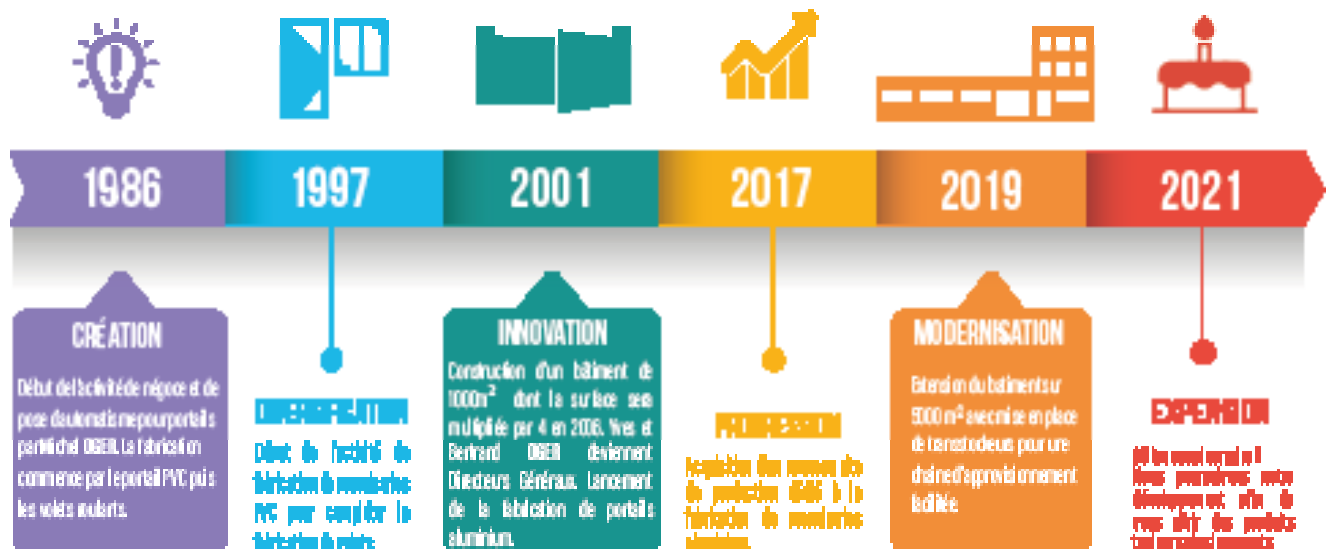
1986

1997

2001

2017

2019

2021

CRÉATION

Début de l'activité de négoce et de pose d'automatismes pour portails par Michel OGER. La fabrication commence par le portail PVC puis les volets roulants.

DIVERSIFICATION

Début de l'activité de fabrication de menuiseries PVC pour compléter la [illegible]

INNOVATION

Construction d'un bâtiment de 1000m² dont la surface sera multipliée par 4 en 2006. Yves et Bertrand OGER deviennent Directeurs Généraux. Lancement de la fabrication de portails aluminium.

PROGRESSION

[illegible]

MODERNISATION

Extension du bâtiment sur 5000 m² avec mise en place de transtockeurs pour une chaîne d'approvisionnement facilitée.

EXPANSION

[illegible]